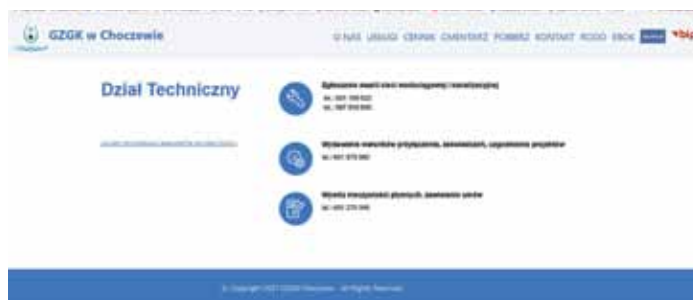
GZGK w Choczewie

O NAS USŁUGI CENNIK CMENTARZ POBIERZ KONTAKT RODO EBOK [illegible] bip

Dział Techniczny

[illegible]

Zgłaszanie awarii sieci wodociągowej i kanalizacyjnej
tel. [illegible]
tel. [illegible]

Wydawanie warunków przyłączenia, uzgodnień, uzgadnianie projektów
tel. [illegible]

Wymiana wodomierzy płynnych, zawieranie umów
tel. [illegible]

© Copyright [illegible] GZGK Choczewo - All Rights Reserved